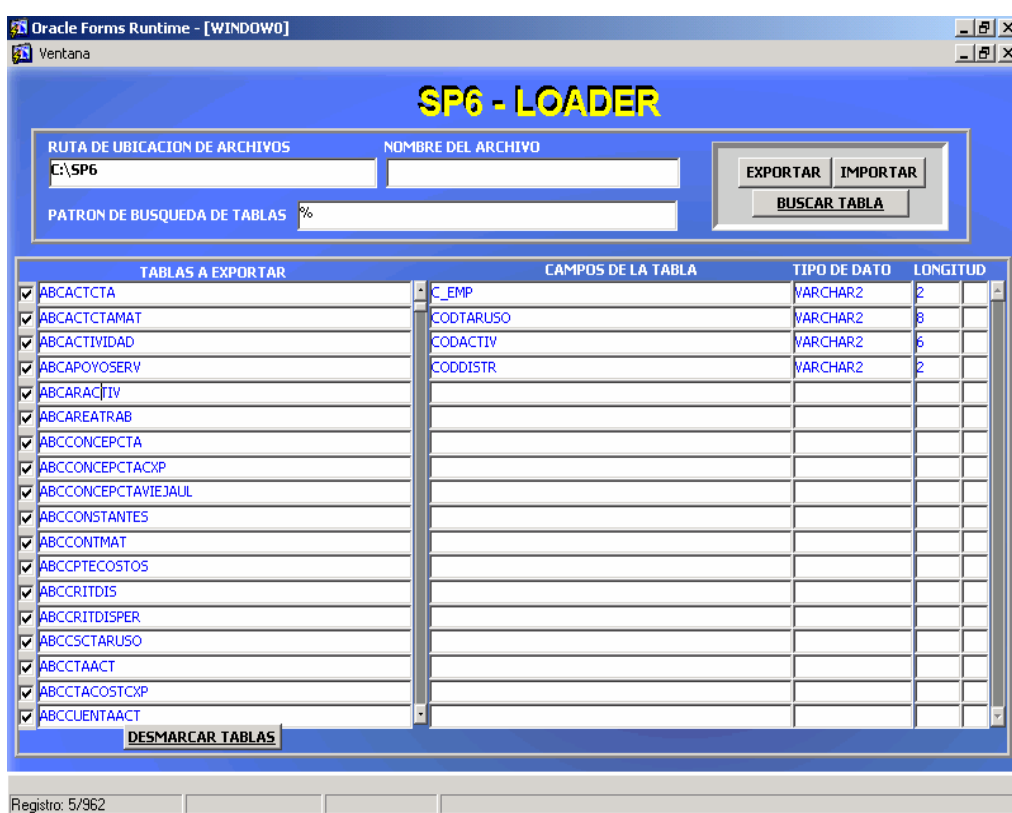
Oracle Forms Runtime - [WINDOW0]
Ventana

SP6 - LOADER

RUTA DE UBICACION DE ARCHIVOS
C:\SP6

NOMBRE DEL ARCHIVO

PATRON DE BUSQUEDA DE TABLAS %

EXPORTAR
IMPORTAR
BUSCAR TABLA

| TABLAS A EXPORTAR | CAMPOS DE LA TABLA | TIPO DE DATO | LONGITUD |
|---|---|---|---|
| ABCACTCTA | C_EMP | VARCHAR2 | 2 |
| ABCACTCTAMAT | CODTARUSO | VARCHAR2 | 8 |
| ABCACTIVIDAD | CODACTIV | VARCHAR2 | 6 |
| ABCAPOYOSERV | CODDISTR | VARCHAR2 | 2 |
| ABCARACTIV | | | |
| ABCAREATRAB | | | |
| ABCCONCEPCTA | | | |
| ABCCONCEPCTACXP | | | |
| ABCCONCEPCTAVIEJAUL | | | |
| ABCCONSTANTES | | | |
| ABCCONTMAT | | | |
| ABCCPTECOSTOS | | | |
| ABCCRITDIS | | | |
| ABCCRITDISPER | | | |
| ABCCSCTARUSO | | | |
| ABCCTAACT | | | |
| ABCCTACOSTCXP | | | |
| ABCCUENTAACT | | | |

DESMARCAR TABLAS

Registro: 5/962